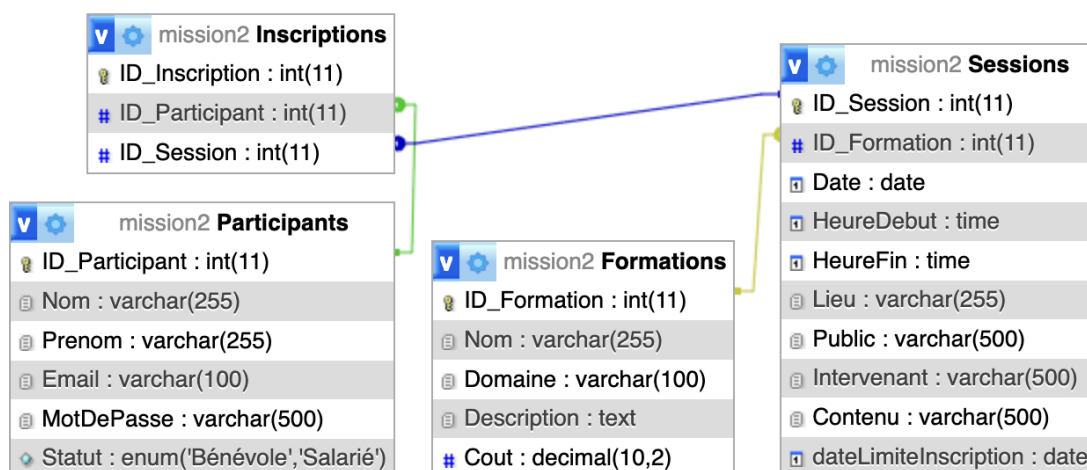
mission2 Inscriptions
ID_Inscription : int(11)
ID_Participant : int(11)
ID_Session : int(11)

mission2 Participants
ID_Participant : int(11)
Nom : varchar(255)
Prenom : varchar(255)
Email : varchar(100)
MotDePasse : varchar(500)
Statut : enum('Bénévole','Salarié')

mission2 Formations
ID_Formation : int(11)
Nom : varchar(255)
Domaine : varchar(100)
Description : text
Cout : decimal(10,2)

mission2 Sessions
ID_Session : int(11)
ID_Formation : int(11)
Date : date
HeureDebut : time
HeureFin : time
Lieu : varchar(255)
Public : varchar(500)
Intervenant : varchar(500)
Contenu : varchar(500)
dateLimiteInscription : date